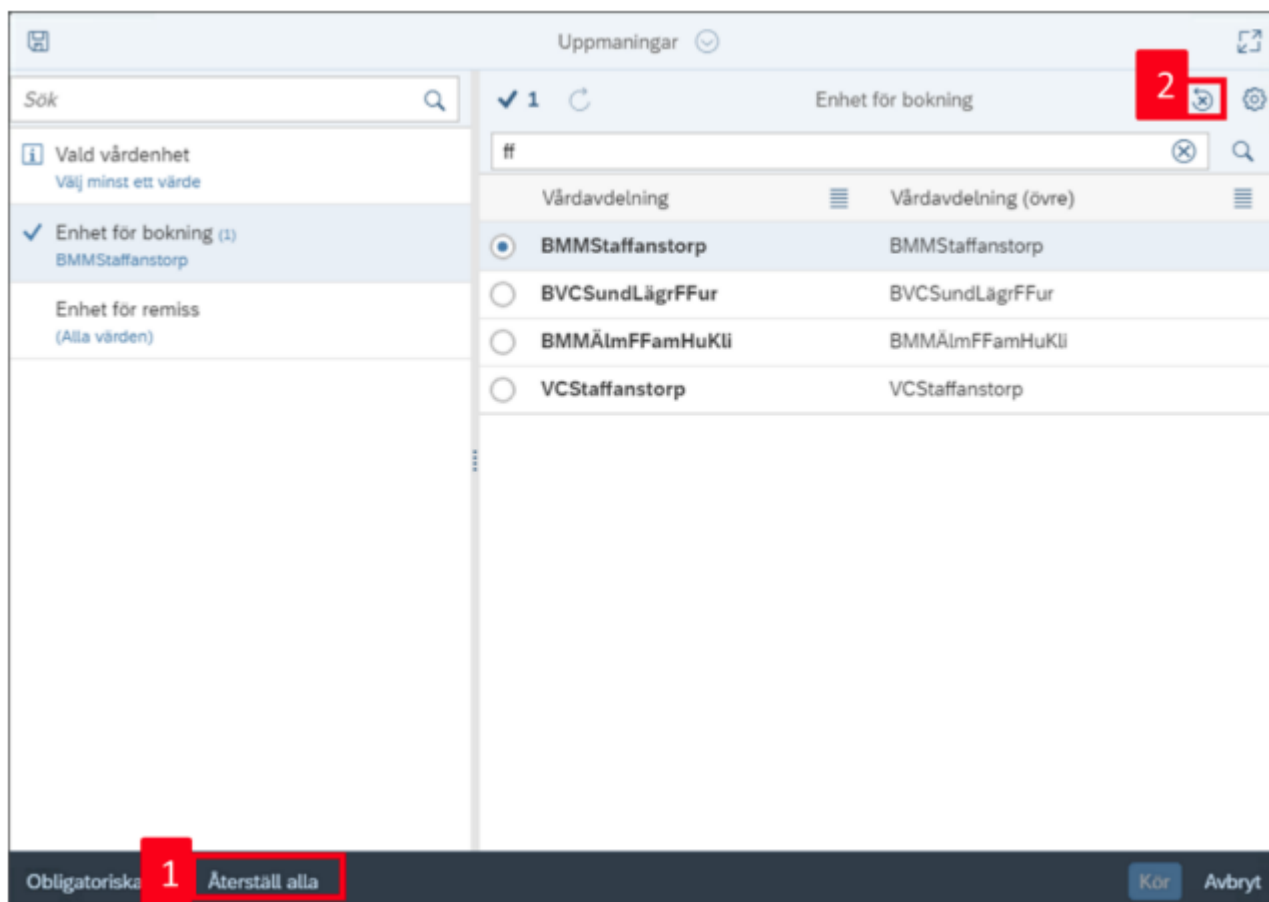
Uppmaningar

Sök

Vald vårdenhet
Välj minst ett värde

Enhet för bokning (1)
BMMStaffanstorp

Enhet för remiss
(Alla värden)

1 Enhet för bokning 2

ff

| | Vårdavdelning | Vårdavdelning (övre) |
|---|---|---|
| | BMMStaffanstorp | BMMStaffanstorp |
| | BVCSundLägrFFur | BVCSundLägrFFur |
| | BMMÄlmFFamHuKli | BMMÄlmFFamHuKli |
| | VCStaffanstorp | VCStaffanstorp |

Obligatoriska 1 Återställ alla

Kör Avbryt